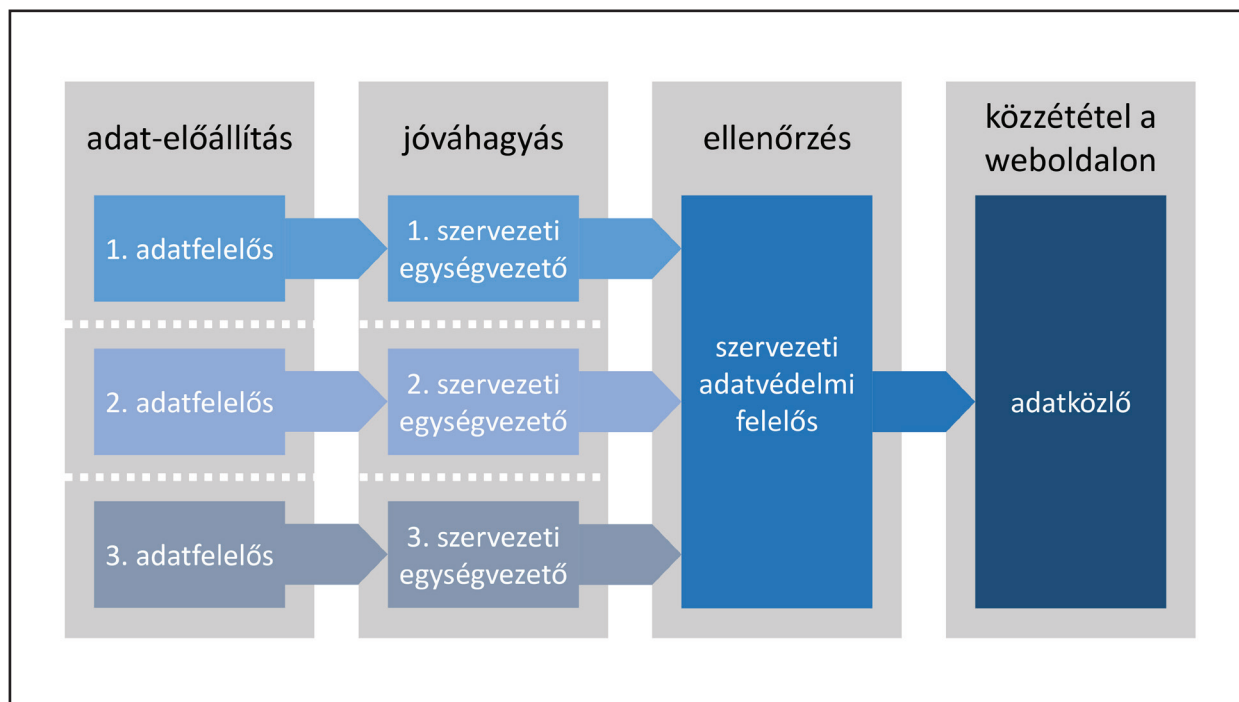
adat-előállítás

jóváhagyás

ellenőrzés

közzététel a weboldalon

1. adatfelelős

1. szervezeti egységvezető

2. adatfelelős

2. szervezeti egységvezető

3. adatfelelős

3. szervezeti egységvezető

szervezeti adatvédelmi felelős

adatközlő